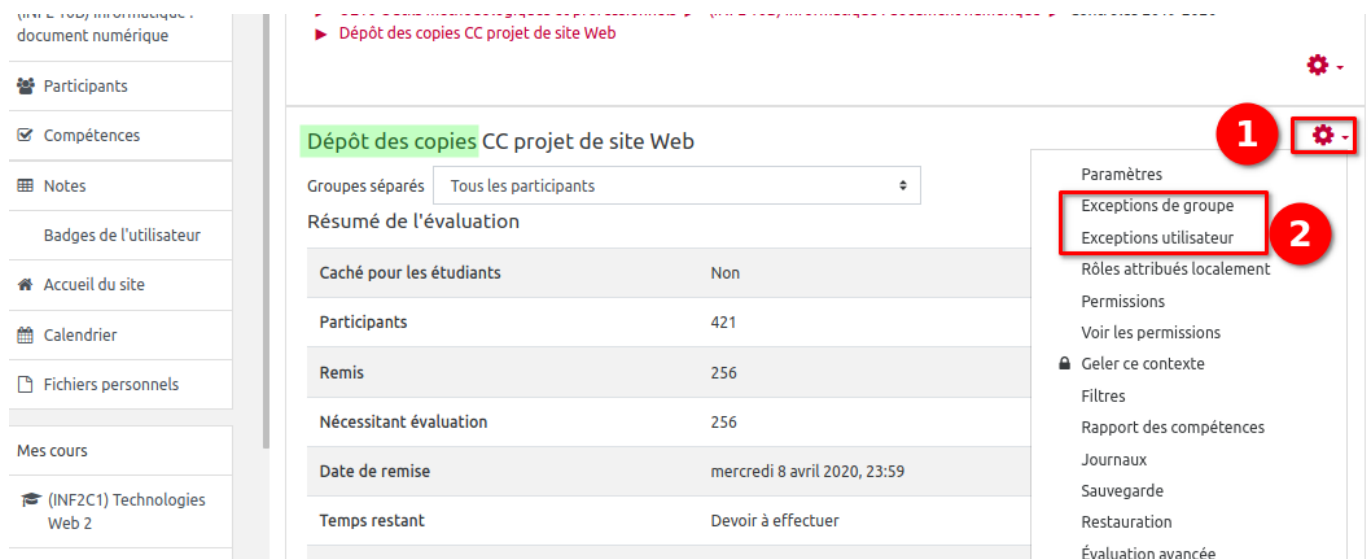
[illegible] informatique : document numérique

Participants

Compétences

Notes

Badges de l'utilisateur

Accueil du site

Calendrier

Fichiers personnels

Mes cours

(INF2C1) Technologies Web 2

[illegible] ► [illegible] ► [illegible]

► Dépôt des copies CC projet de site Web

Dépôt des copies CC projet de site Web

1

Groupes séparés Tous les participants

Résumé de l'évaluation

| | |
|---|---|
| Caché pour les étudiants | Non |
| Participants | 421 |
| Remis | 256 |
| Nécessitant évaluation | 256 |
| Date de remise | mercredi 8 avril 2020, 23:59 |
| Temps restant | Devoir à effectuer |

Paramètres
Exceptions de groupe
Exceptions utilisateur
2
Rôles attribués localement
Permissions
Voir les permissions
Geler ce contexte
Filtres
Rapport des compétences
Journaux
Sauvegarde
Restauration
Évaluation avancée